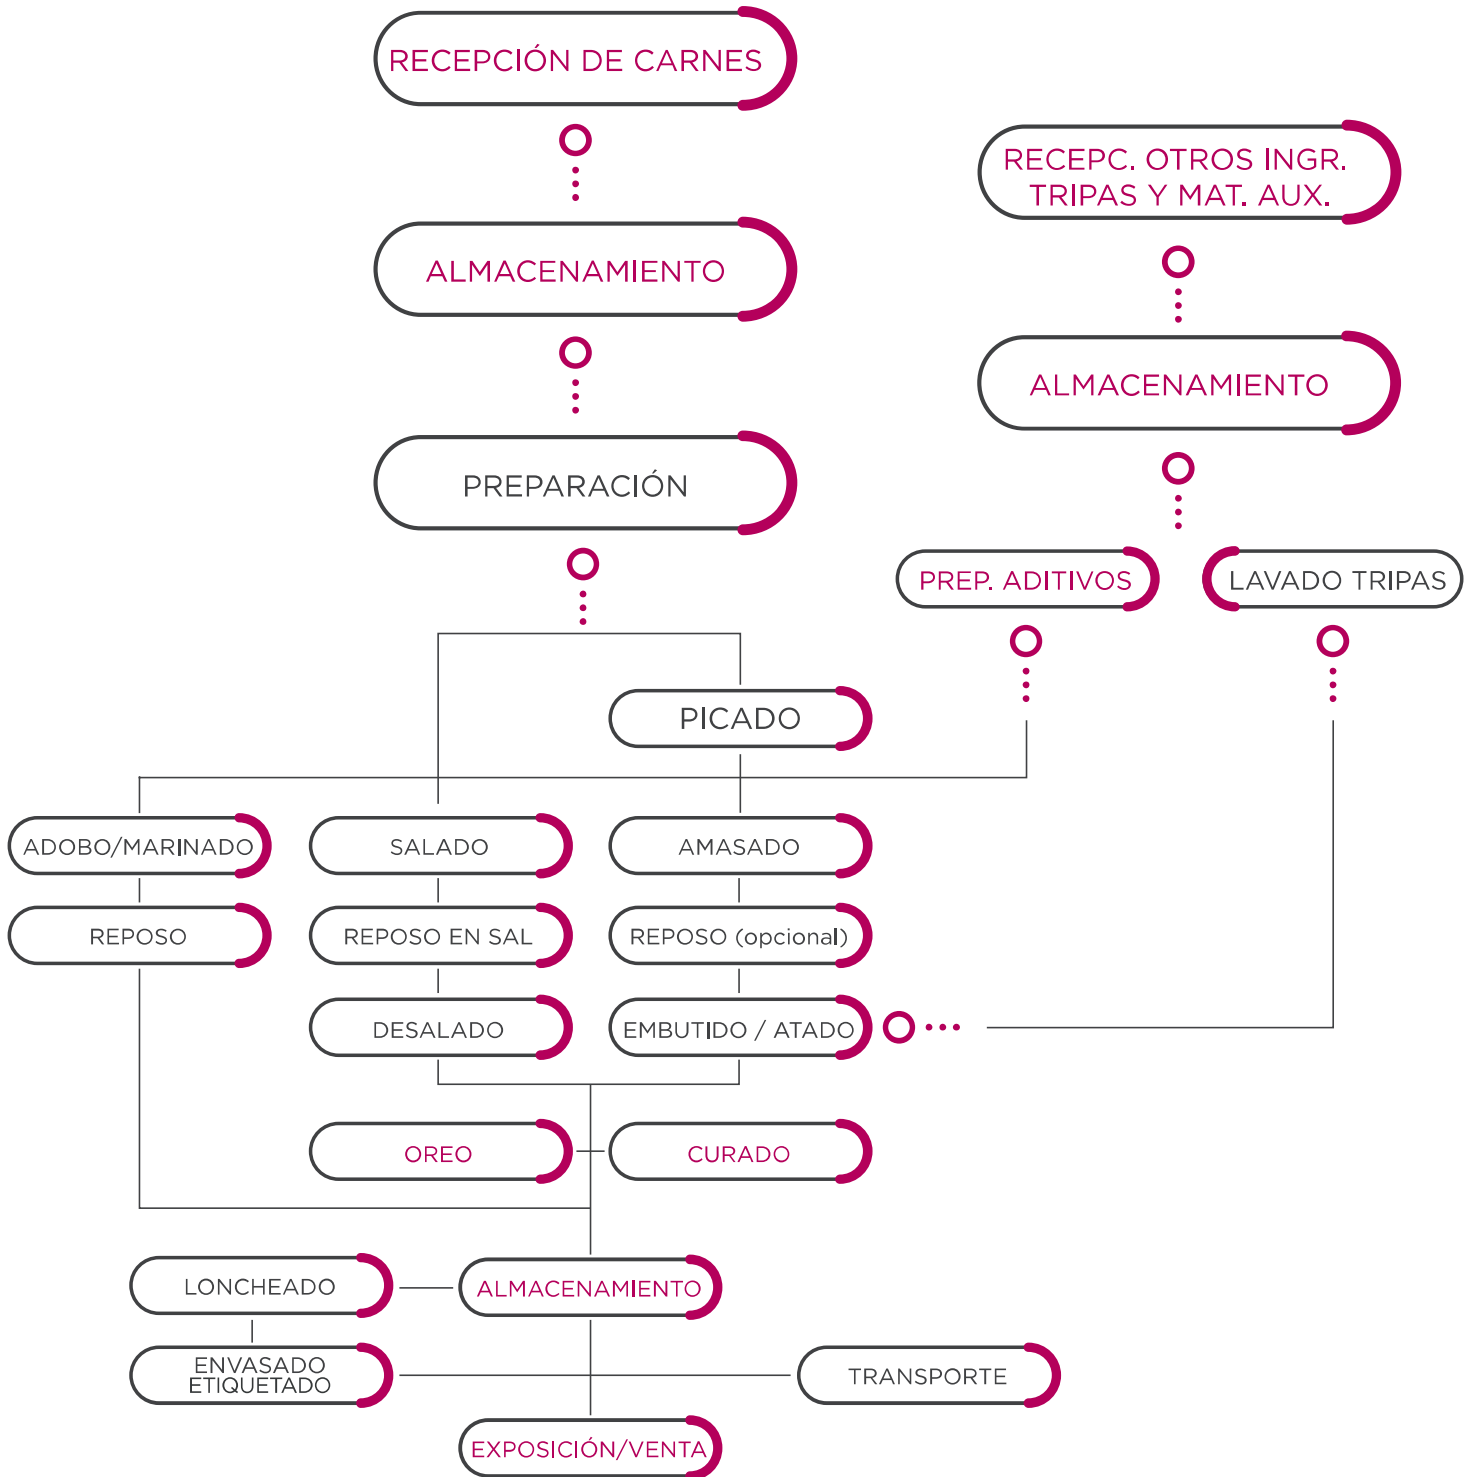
RECEPCIÓN DE CARNES

ALMACENAMIENTO

PREPARACIÓN

RECEPC. OTROS INGR. TRIPAS Y MAT. AUX.

ALMACENAMIENTO

PREP. ADITIVOS

LAVADO TRIPAS

PICADO

ADOBO/MARINADO

SALADO

AMASADO

REPOSO

REPOSO EN SAL

REPOSO (opcional)

DESALADO

EMBUTIDO / ATADO

OREO

CURADO

LONCHEADO

ALMACENAMIENTO

ENVASADO ETIQUETADO

TRANSPORTE

EXPOSICIÓN/VENTA